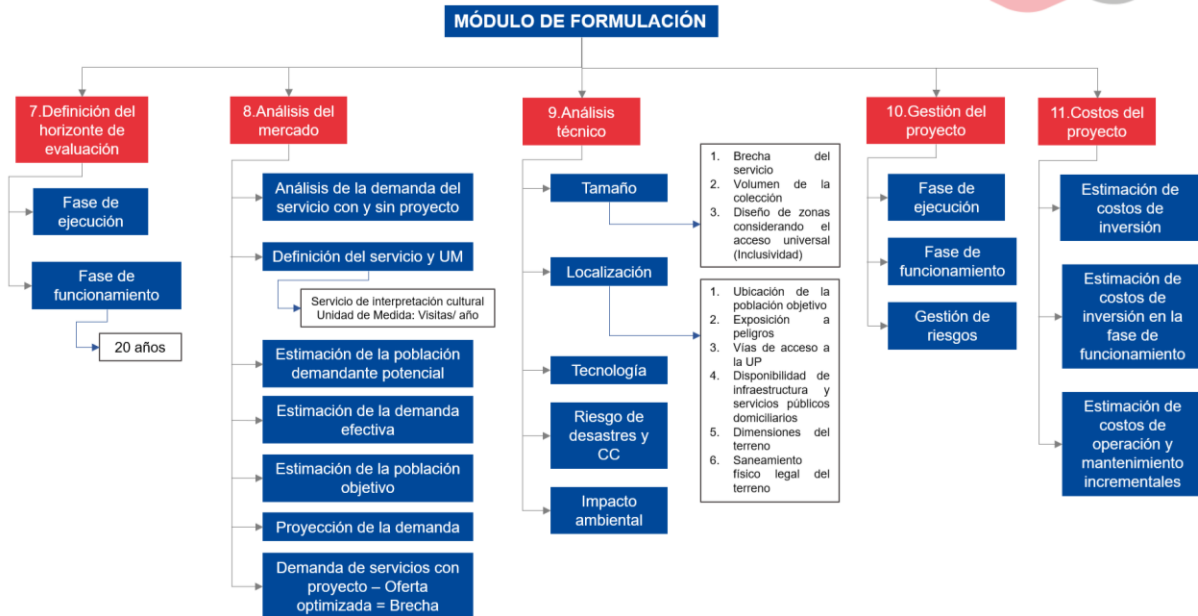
MÓDULO DE FORMULACIÓN

7.Definición del horizonte de evaluación

Fase de ejecución

Fase de funcionamiento

20 años

8.Análisis del mercado

Análisis de la demanda del servicio con y sin proyecto

Definición del servicio y UM

Servicio de interpretación cultural
Unidad de Medida: Visitas/ año

Estimación de la población demandante potencial

Estimación de la demanda efectiva

Estimación de la población objetivo

Proyección de la demanda

Demanda de servicios con proyecto – Oferta optimizada = Brecha

9.Análisis técnico

Tamaño

1. Brecha del servicio
2. Volumen de la colección
3. Diseño de zonas considerando el acceso universal (Inclusividad)

Localización

1. Ubicación de la población objetivo
2. Exposición a peligros
3. Vías de acceso a la UP
4. Disponibilidad de infraestructura y servicios públicos domiciliarios
5. Dimensiones del terreno
6. Saneamiento físico legal del terreno

Tecnología

Riesgo de desastres y CC

Impacto ambiental

10.Gestión del proyecto

Fase de ejecución

Fase de funcionamiento

Gestión de riesgos

11.Costos del proyecto

Estimación de costos de inversión

Estimación de costos de inversión en la fase de funcionamiento

Estimación de costos de operación y mantenimiento incrementales